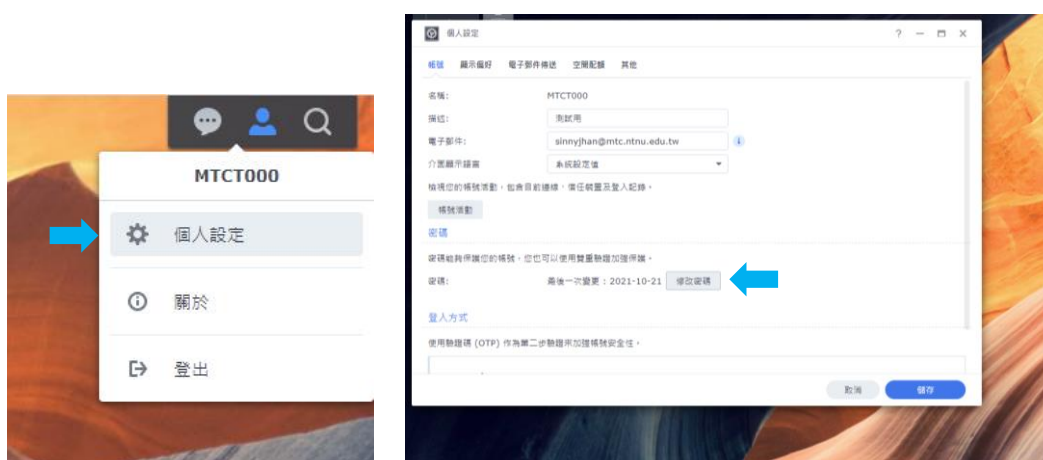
MTCT000

個人設定

關於

登出

個人設定

? — ☐ ✕

帳號 顯示偏好 電子郵件傳送 空間配額 其他

名稱: MTCT000

描述: 測試用

電子郵件: sinnyjhan@mtc.ntnu.edu.tw

介面顯示語言 系統設定值

檢視您的帳號活動，包含目前連線、信任裝置及登入記錄。

帳號活動

密碼

密碼能夠保護您的帳號，您也可以使用雙重驗證加強保護。

密碼: 最後一次變更：2021-10-21 修改密碼

登入方式

使用驗證碼 (OTP) 作為第二步驗證來加強帳號安全性。

取消 儲存